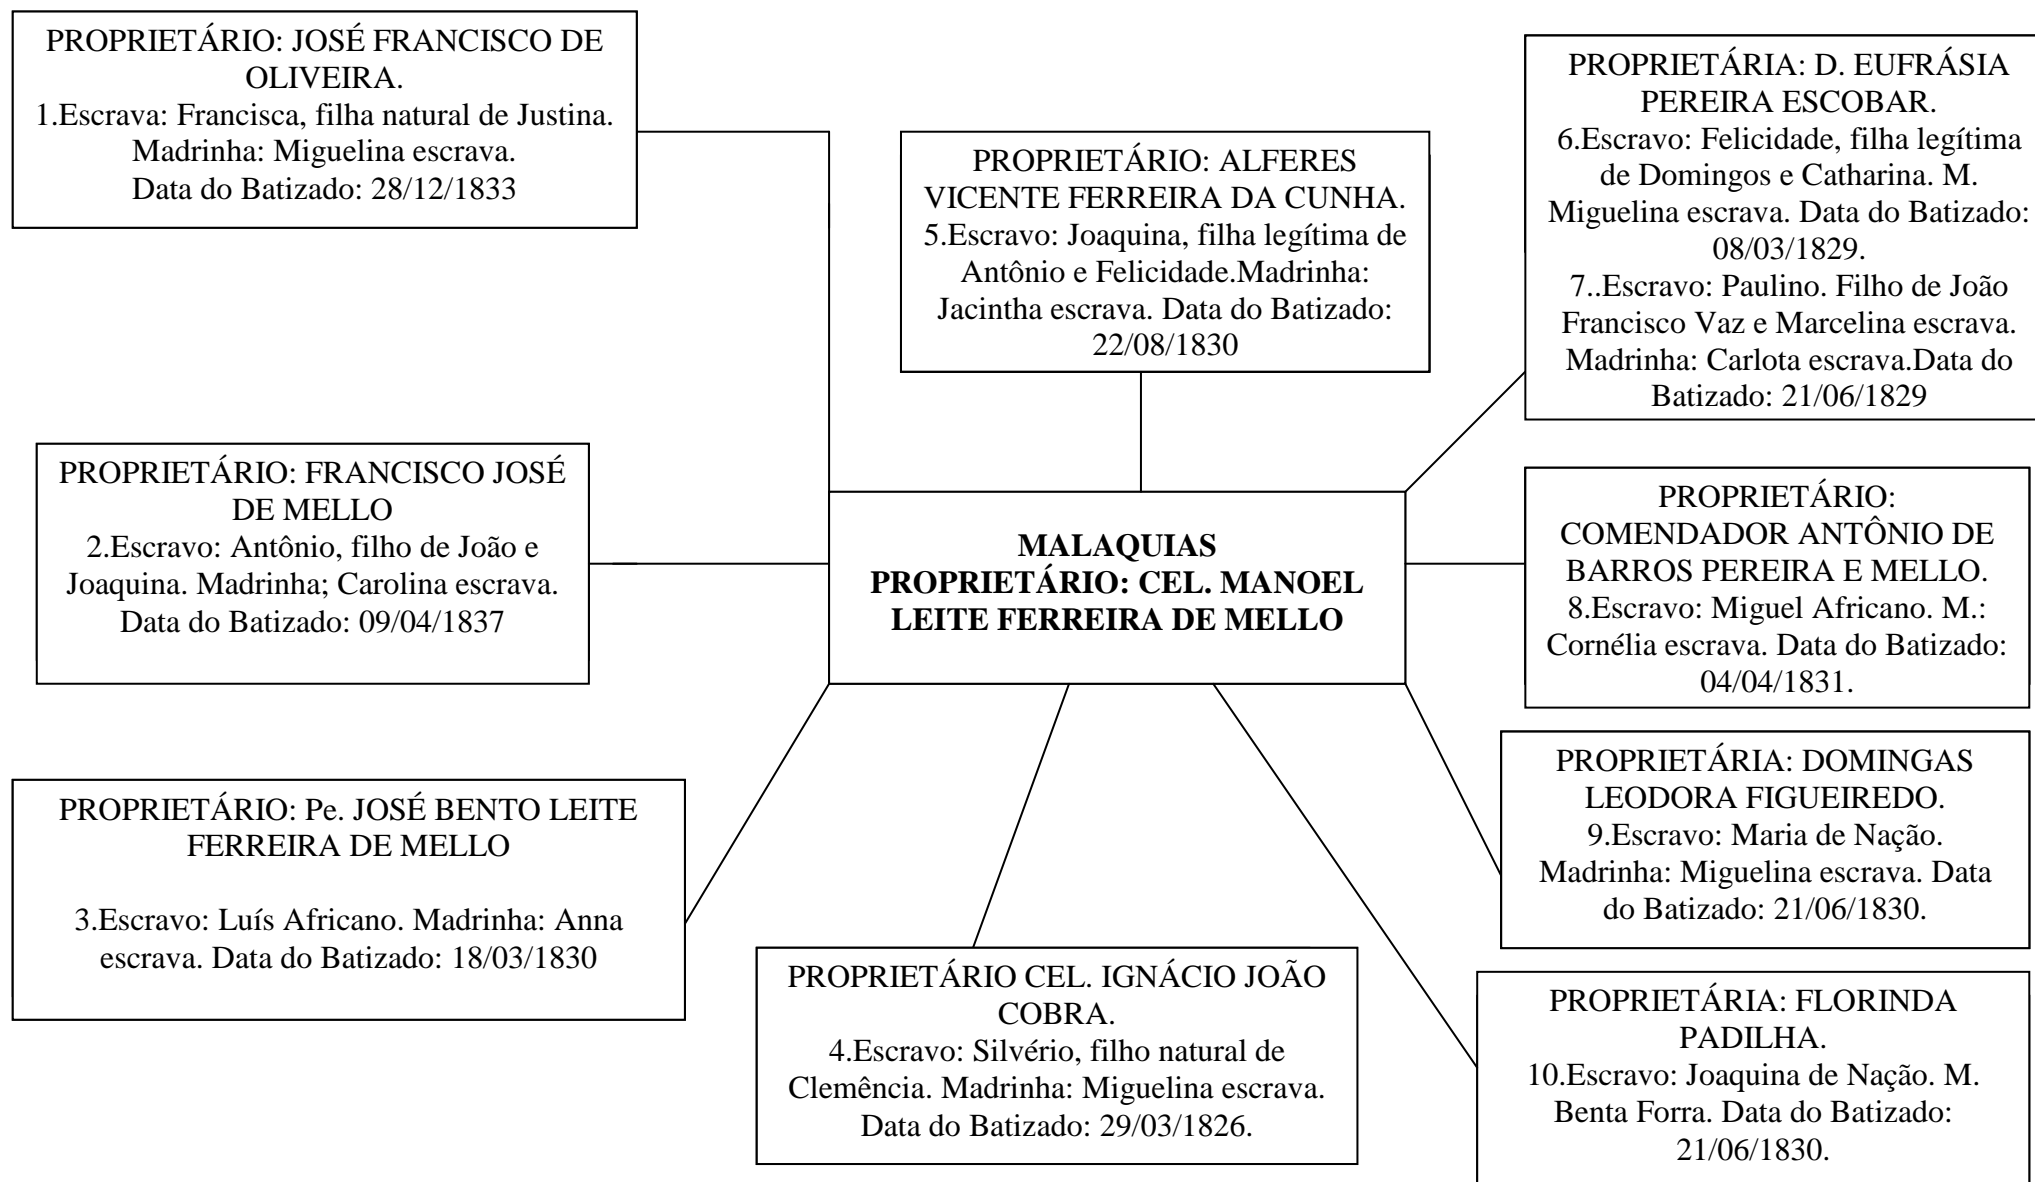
PROPRIETÁRIO: JOSÉ FRANCISCO DE OLIVEIRA.
1.Escrava: Francisca, filha natural de Justina. Madrinha: Miguelina escrava. Data do Batizado: 28/12/1833

PROPRIETÁRIO: ALFERES VICENTE FERREIRA DA CUNHA.
5.Escravo: Joaquina, filha legítima de Antônio e Felicidade.Madrinha: Jacintha escrava. Data do Batizado: 22/08/1830

PROPRIETÁRIA: D. EUFRÁSIA PEREIRA ESCOBAR.
6.Escravo: Felicidade, filha legítima de Domingos e Catharina. M. Miguelina escrava. Data do Batizado: 08/03/1829.
7..Escravo: Paulino. Filho de João Francisco Vaz e Marcelina escrava. Madrinha: Carlota escrava.Data do Batizado: 21/06/1829

PROPRIETÁRIO: FRANCISCO JOSÉ DE MELLO
2.Escravo: Antônio, filho de João e Joaquina. Madrinha; Carolina escrava. Data do Batizado: 09/04/1837

MALAQUIAS
PROPRIETÁRIO: CEL. MANOEL LEITE FERREIRA DE MELLO

PROPRIETÁRIO: COMENDADOR ANTÔNIO DE BARROS PEREIRA E MELLO.
8.Escravo: Miguel Africano. M.: Cornélia escrava. Data do Batizado: 04/04/1831.

PROPRIETÁRIA: DOMINGAS LEODORA FIGUEIREDO.
9.Escravo: Maria de Nação. Madrinha: Miguelina escrava. Data do Batizado: 21/06/1830.

PROPRIETÁRIO: Pe. JOSÉ BENTO LEITE FERREIRA DE MELLO

3.Escravo: Luís Africano. Madrinha: Anna escrava. Data do Batizado: 18/03/1830

PROPRIETÁRIO CEL. IGNÁCIO JOÃO COBRA.
4.Escravo: Silvério, filho natural de Clemência. Madrinha: Miguelina escrava. Data do Batizado: 29/03/1826.

PROPRIETÁRIA: FLORINDA PADILHA.
10.Escravo: Joaquina de Nação. M. Benta Forra. Data do Batizado: 21/06/1830.